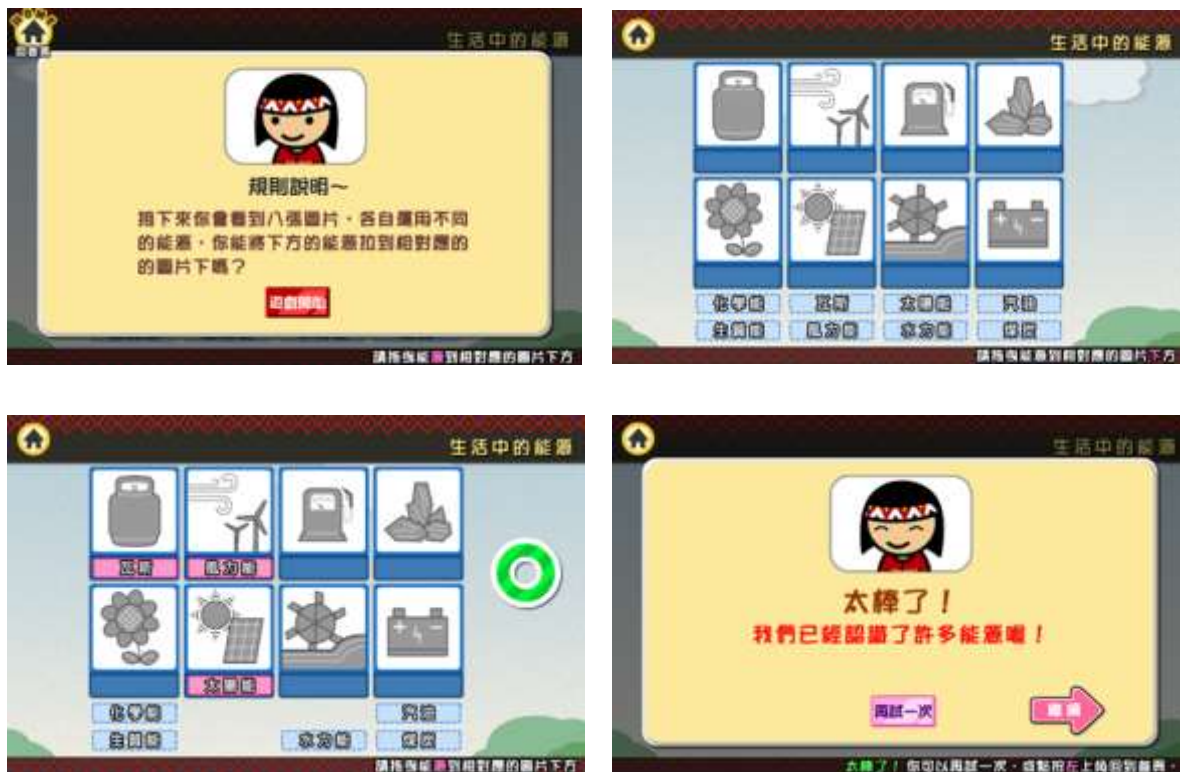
回首頁

生活中的能源

規則說明～

接下來你會看到八張圖片，各自運用不同的能源，你能將下方的能源拉到相對應的的圖片下嗎？

遊戲開始

請拖曳能源到相對應的圖片下方

生活中的能源

化學能
瓦斯
太陽能
汽油
生質能
風力能
水力能
煤炭

請拖曳能源到相對應的圖片下方

生活中的能源

瓦斯
風力能
太陽能

化學能
汽油
生質能
水力能
煤炭

請拖曳能源到相對應的圖片下方

生活中的能源

太棒了！

我們已經認識了許多能源喔！

再試一次

繼續

太棒了！你可以再試一次，或點按左上角回到首頁。